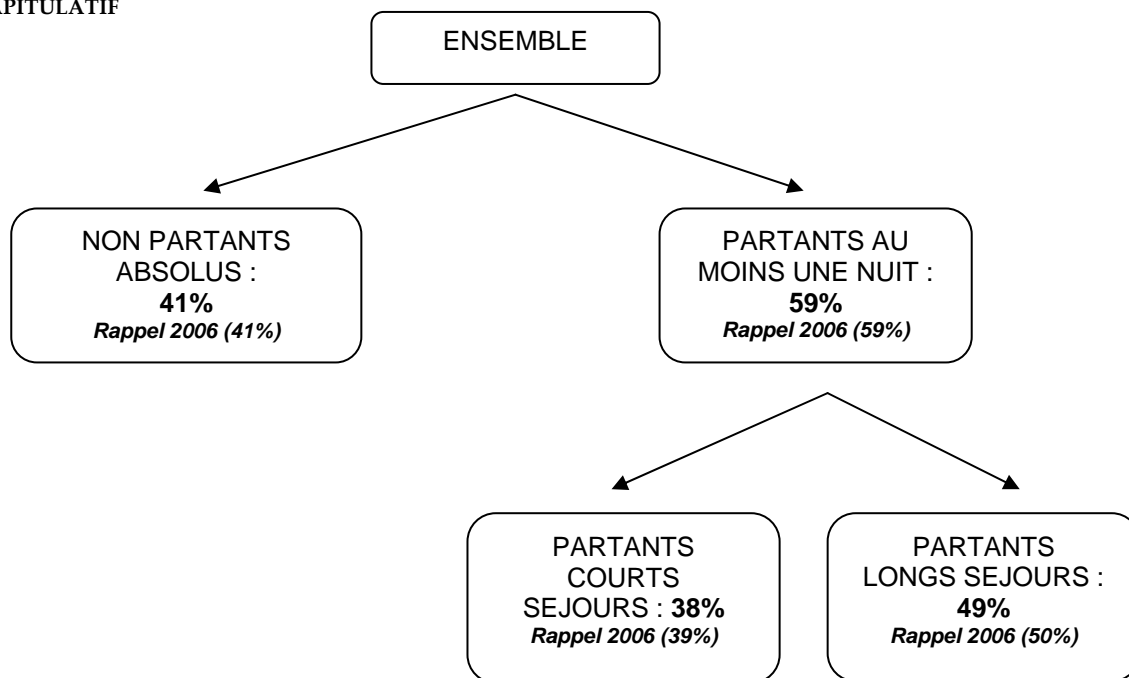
APITULATIF

ENSEMBLE

NON PARTANTS ABSOLUS : **41%** *Rappel 2006 (41%)*

PARTANTS AU MOINS UNE NUIT : **59%** *Rappel 2006 (59%)*

PARTANTS COURTS SEJOURS : **38%** *Rappel 2006 (39%)*

PARTANTS LONGS SEJOURS : **49%** *Rappel 2006 (50%)*